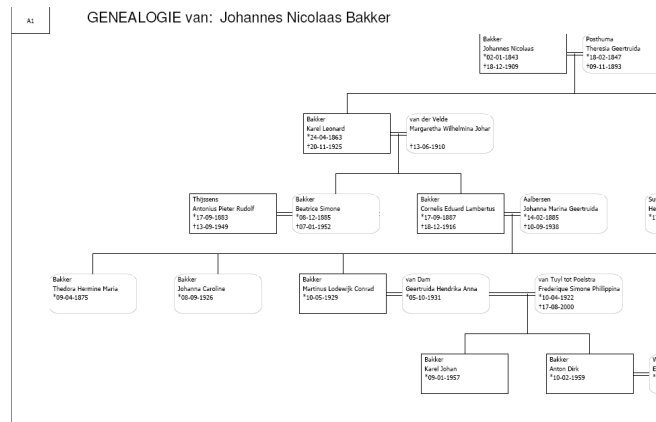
A1

GENEALOGIE van: Johannes Nicolaas Bakker

Bakker
Johannes Nicolaus
*02-01-1843
†18-12-1909

Posthuma
Theresia Geertruida
*18-02-1847
†09-11-1893

Bakker
Karel Leonard
*24-04-1863
†20-11-1925

van der Velde
Margaretha Wilhelmina Johar

†13-06-1910

Thijssens
Antonius Pieter Rudolf
*17-09-1883
†13-09-1949

Bakker
Beatrice Simone
*08-12-1885
†07-01-1952

Bakker
Cornelis Eduard Lambertus
*17-09-1887
†18-12-1916

Aalbersen
Johanna Marina Geertruida
*14-02-1885
†10-09-1938

Su
He
*1

Bakker
Theodora Hermine Marie
*09-04-1875

Bakker
Johanna Caroline
*08-09-1926

Bakker
Martinus Lodewijk Conrad
*10-05-1929

van Dam
Geertruida Hendrika Anna
*05-10-1931

van Tuyl tot Poelstra
Frederique Simone Philippina
*10-04-1922
†17-08-2000

Bakker
Karel Johan
*09-01-1957

Bakker
Anton Dirk
*10-02-1959

V
E
*